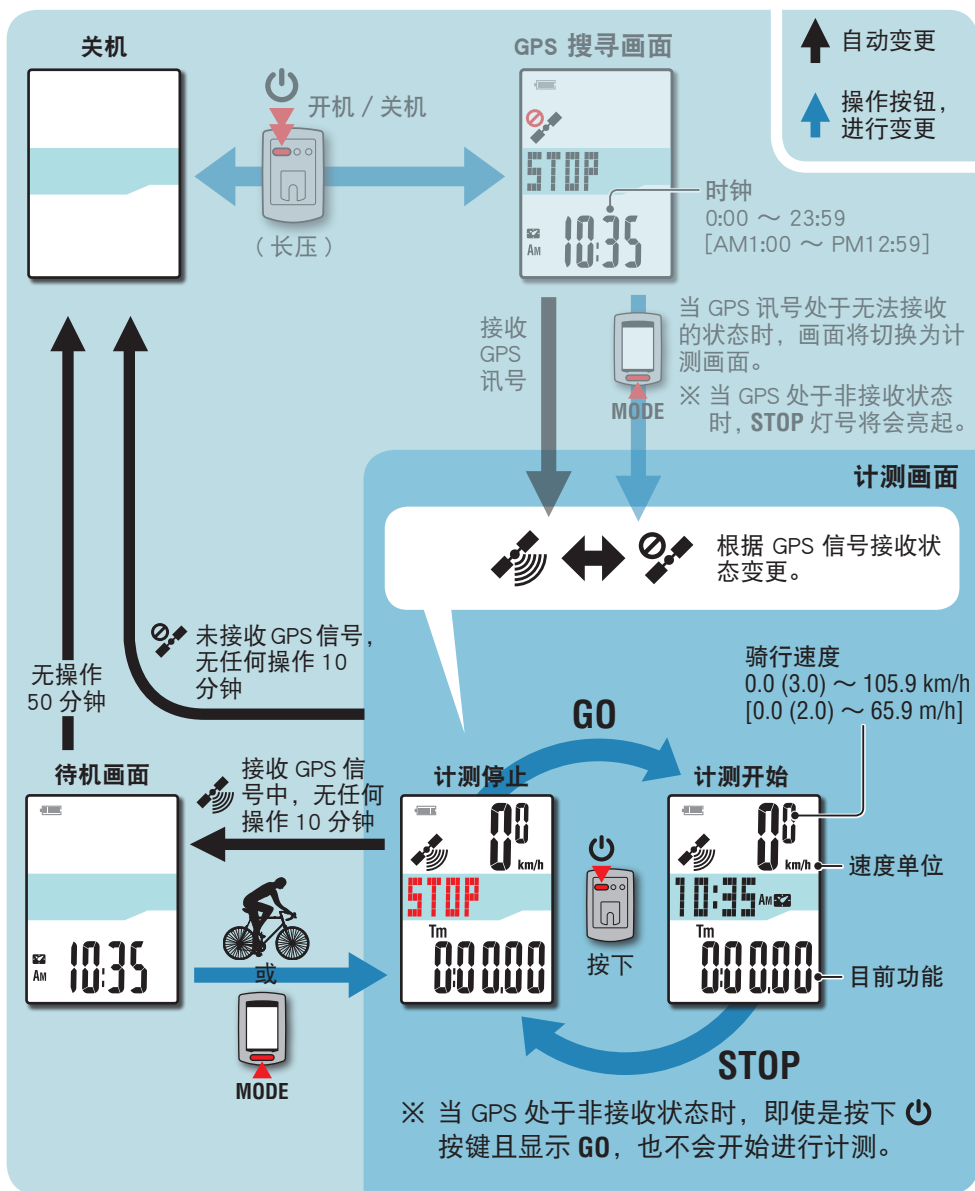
关机

开机 / 关机

（长压）

GPS 搜寻画面

STOP

10:35

AM

时钟
0:00 ～ 23:59
[AM1:00 ～ PM12:59]

自动变更

操作按钮，进行变更

接收 GPS 讯号

当 GPS 讯号处于无法接收的状态时，画面将切换为计测画面。
※ 当 GPS 处于非接收状态时，STOP 灯号将会亮起。

MODE

计测画面

根据 GPS 信号接收状态变更。

无操作 50 分钟

未接收 GPS 信号，无任何操作 10 分钟

骑行速度
0.0 (3.0) ～ 105.9 km/h
[0.0 (2.0) ～ 65.9 m/h]

GO

待机画面

接收 GPS 信号中，无任何操作 10 分钟

计测停止

计测开始

0.0 km/h

STOP

Tm

0:00:00

按下

10:35 AM

速度单位

目前功能

10:35

AM

或

MODE

STOP

※ 当 GPS 处于非接收状态时，即使是按下 ⏻ 按键且显示 GO，也不会开始进行计测。